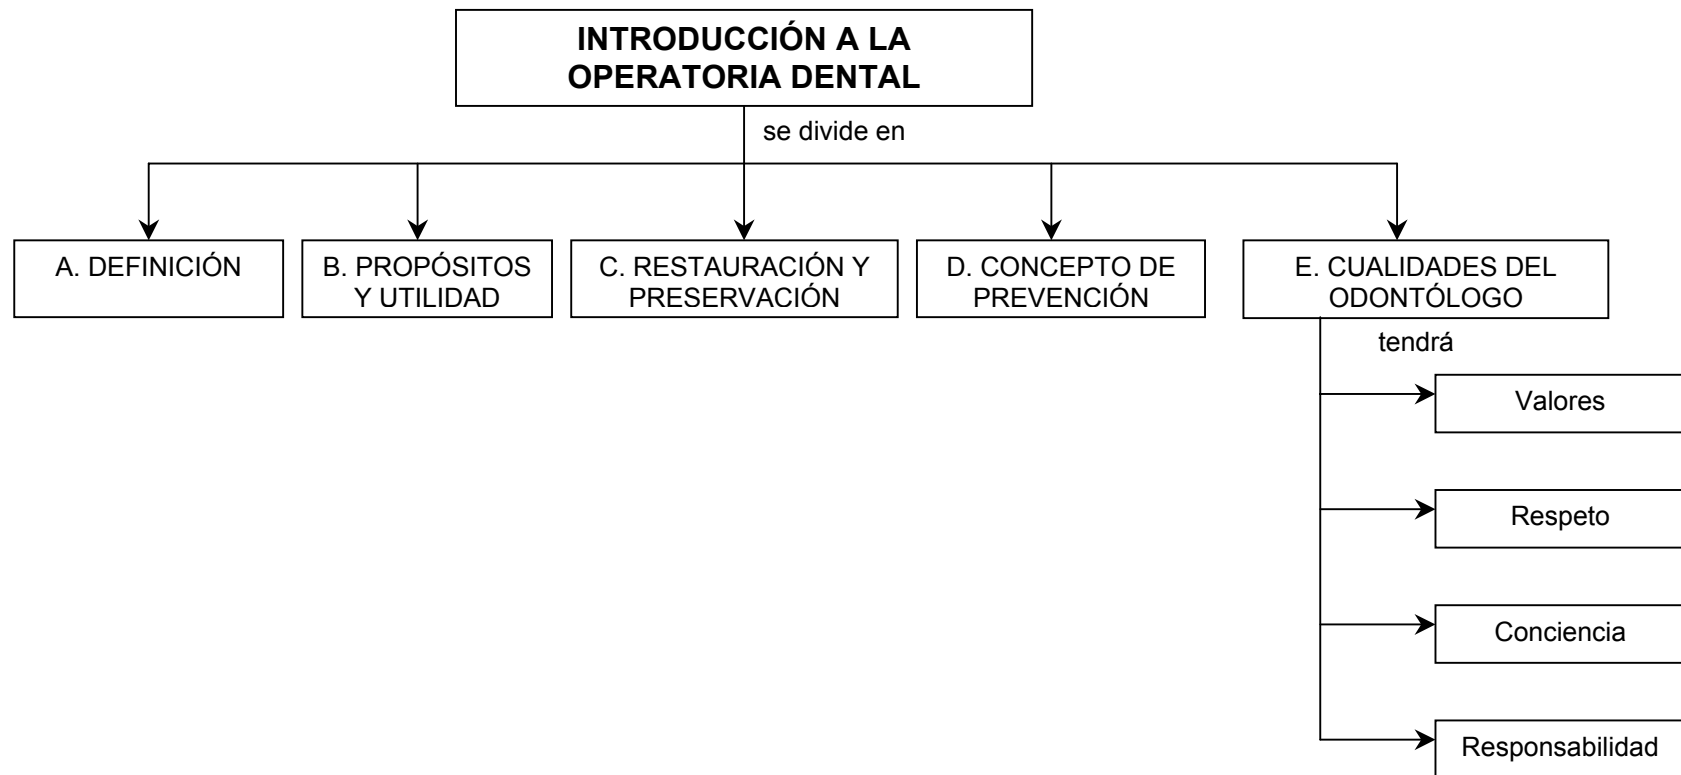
INTRODUCCIÓN A LA OPERATORIA DENTAL

se divide en

A. DEFINICIÓN

B. PROPÓSITOS Y UTILIDAD

C. RESTAURACIÓN Y PRESERVACIÓN

D. CONCEPTO DE PREVENCIÓN

E. CUALIDADES DEL ODONTÓLOGO

tendrá

Valores

Respeto

Conciencia

Responsabilidad